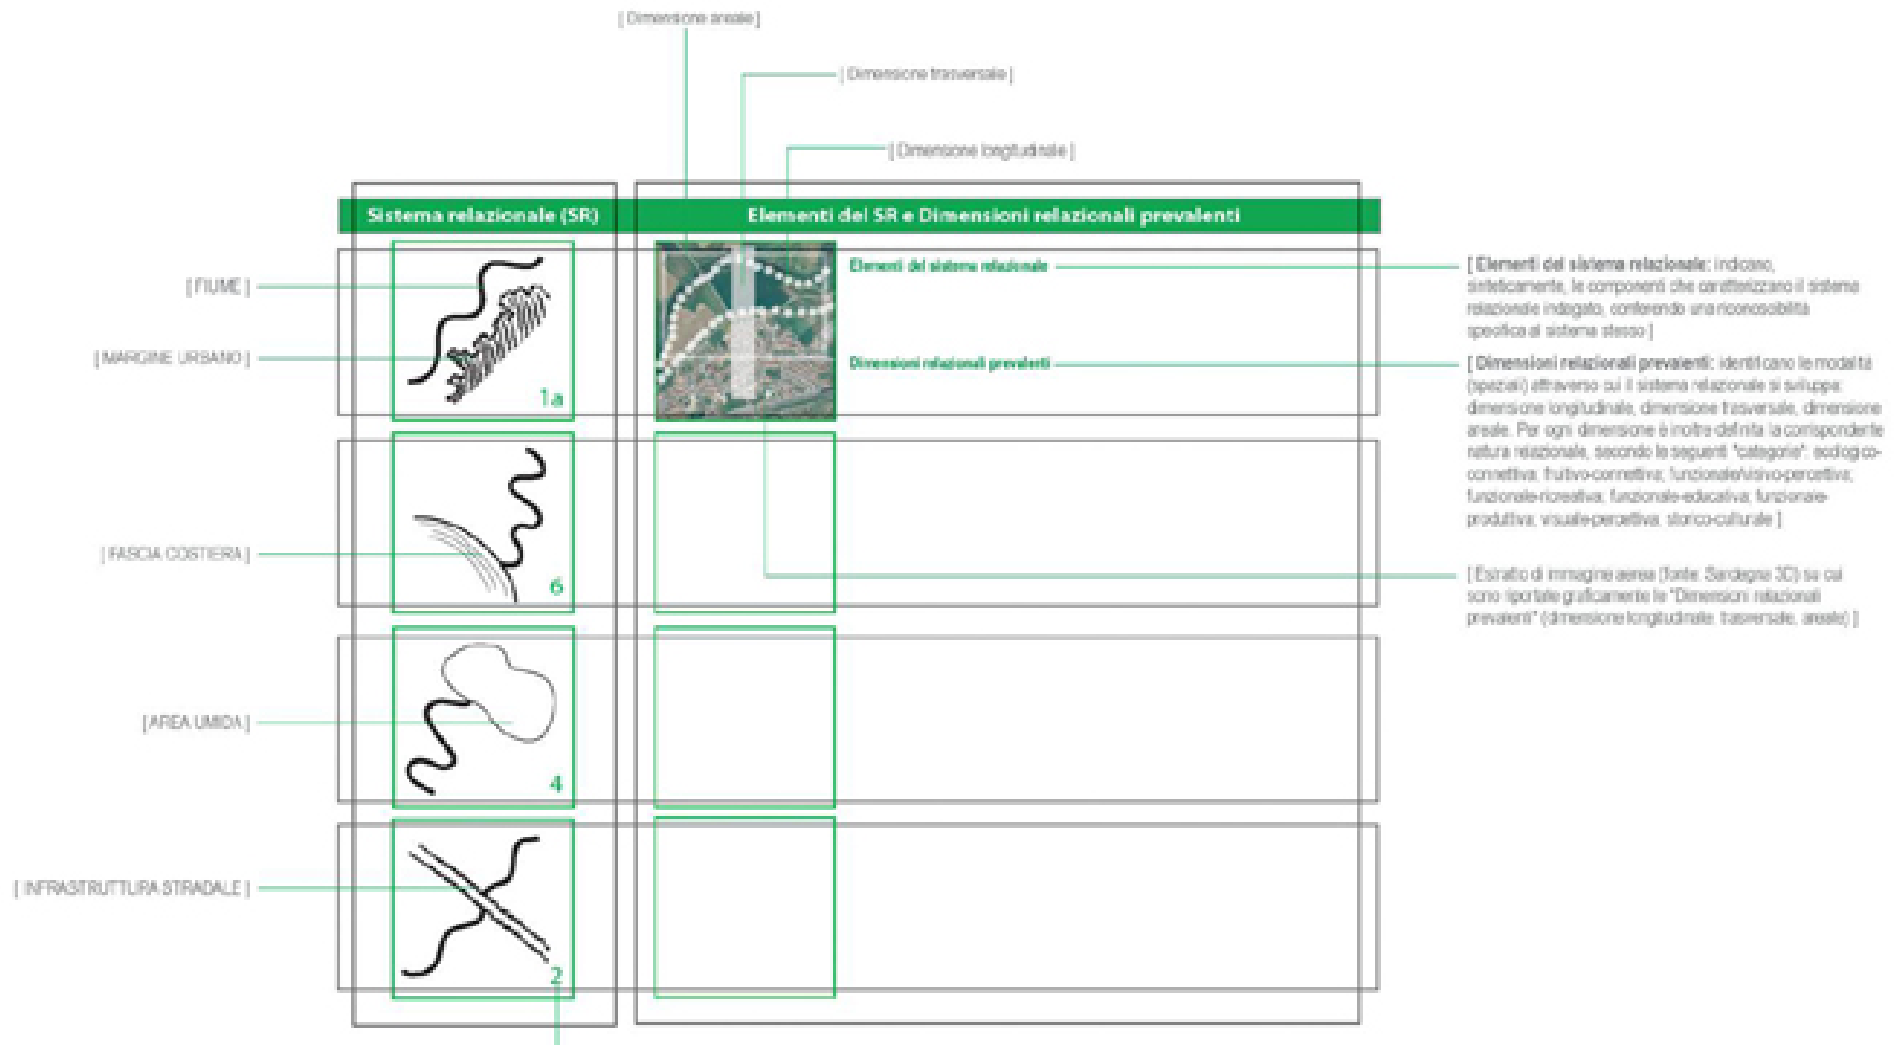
[ Dimensione areale ]

[ Dimensione trasversale ]

[ Dimensione longitudinale ]

Sistema relazionale (SR)

Elementi del SR e Dimensioni relazionali prevalenti

[ FIUME ]

[ MARGINE URBANO ]

1a

Elementi del sistema relazionale

Dimensioni relazionali prevalenti

[ Elementi del sistema relazionale: indicano, sinteticamente, le componenti che caratterizzano il sistema relazionale indagato, conferendo una riconoscibilità specifica al sistema stesso ]

[ Dimensioni relazionali prevalenti: identificano le modalità (spaziali) attraverso cui il sistema relazionale si sviluppa: dimensione longitudinale, dimensione trasversale, dimensione areale. Per ogni dimensione è inoltre definita la corrispondente natura relazionale, secondo le seguenti "categorie": ecologico-connettiva; fruitivo-connettiva; funzionale/visivo-percettiva; funzionale-ricreativa; funzionale-educativa; funzionale-produttiva; visuale-percettiva; storico-culturale ]

[ FASCIA COSTIERA ]

6

[ Estratto di immagine aerea (fonte: Sardegna 3D) su cui sono riportate graficamente le "Dimensioni relazionali prevalenti" (dimensione longitudinale, trasversale, areale) ]

[ AREA UMIDA ]

4

[ INFRASTRUTTURA STRADALE ]

2